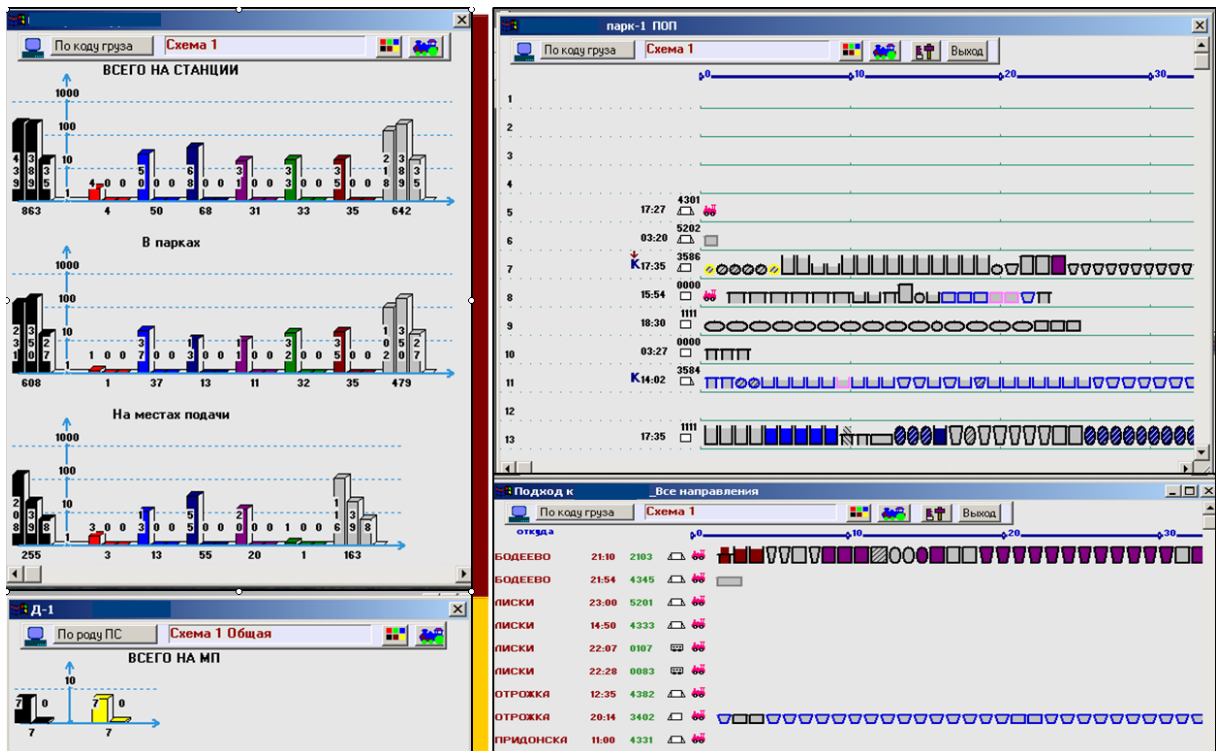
По коду груза
Схема 1
ВСЕГО НА СТАНЦИИ
1000
100
10
1
4 3 9
3 8 5
3 9 7
4
0 0
5 0
0 0
6 8
0 0
3 1
0 0
3 3
0 0
3 5
0 0
2 1 8
3 8 9
3 3 5
863
4
50
68
31
33
35
642

В парках
1000
100
10
1
2 3 1
3 5 0
2 7
1
0 0
3 7
0 0
1 3
0 0
1 1
0 0
3 2
0 0
3 5
0 0
1 0 2
3 5 2
2 7
608
1
37
13
11
32
35
479

На местах подачи
1000
100
10
1
2 0 8
3 9
8
3
0 0
1 3
0 0
5 5
0 0
2 0
0 0
1
0 0
1 6 9
3 5
8
255
3
13
55
20
1
163

Д-1
По роду ПС
Схема 1 Общая
ВСЕГО НА МП
10
7
0
7
0
7
7

парк-1 ПОП
По коду груза
Схема 1
Выход
0
10
20
30
1
2
3
4
5 17:27 4301
6 03:20 5202
7 К 17:35 3586
8 15:54 0000
9 18:30 1111
10 03:27 0000
11 К 14:02 3584
12
13 17:35 1111

Подход к _Все направления
По коду груза
Схема 1
Выход
откуда
0
10
20
30
БОДЕЕВО 21:10 2103
БОДЕЕВО 21:54 4345
ЛИСКИ 23:00 5201
ЛИСКИ 14:50 4333
ЛИСКИ 22:07 0107
ЛИСКИ 22:28 0083
ОТРОЖКА 12:35 4382
ОТРОЖКА 20:14 3402
ПРИДОНСКА 11:00 4331